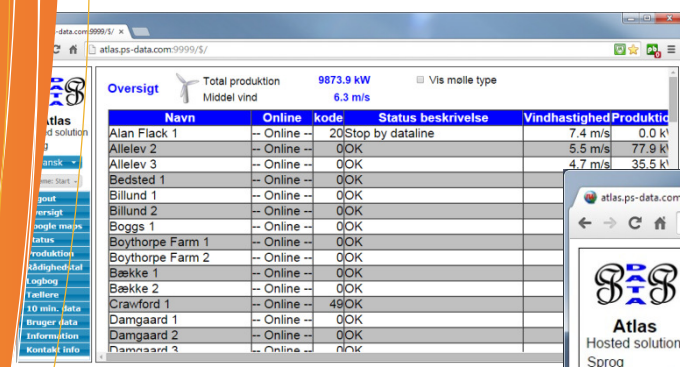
atlas.ps-data.com:9999/$/

Atlas
osted solution
ansk
Home: Start
ogout
Oversigt
Google maps
Status
Produktion
Rådighedstal
Logbog
Tællere
10 min. data
Bruger data
Information
Kontakt info

Oversigt
Total produktion 9873.9 kW
Middel vind 6.3 m/s
Vis mølle type

| Navn | Online | kode | Status beskrivelse | Vindhastighed | Produktio |
|---|---|---|---|---|---|
| Alan Flack 1 | -- Online -- | 20 | Stop by dataline | 7.4 m/s | 0.0 k |
| Allelev 2 | -- Online -- | 0 | OK | 5.5 m/s | 77.9 k |
| Allelev 3 | -- Online -- | 0 | OK | 4.7 m/s | 35.5 k |
| Bedsted 1 | -- Online -- | 0 | OK | | |
| Billund 1 | -- Online -- | 0 | OK | | |
| Billund 2 | -- Online -- | 0 | OK | | |
| Boggs 1 | -- Online -- | 0 | OK | | |
| Boythorpe Farm 1 | -- Online -- | 0 | OK | | |
| Boythorpe Farm 2 | -- Online -- | 0 | OK | | |
| Bække 1 | -- Online -- | 0 | OK | | |
| Bække 2 | -- Online -- | 0 | OK | | |
| Crawford 1 | -- Online -- | 49 | OK | | |
| Damgaard 1 | -- Online -- | 0 | OK | | |
| Damgaard 2 | -- Online -- | 0 | OK | | |
| Damgaard 3 | -- Online -- | 0 | OK | | |

atlas.ps-data.com

Atlas
Hosted solution
Sprog